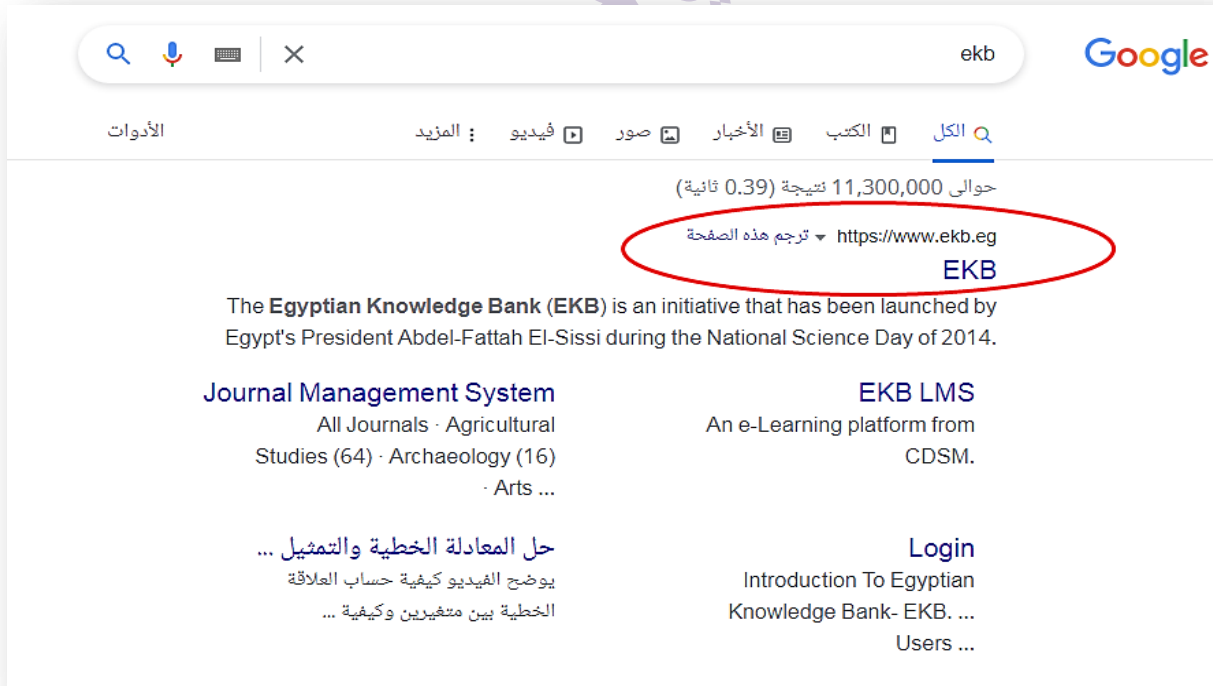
Google

ekb

الكل الكتب الأخبار صور فيديو المزيد الأدوات

حوالى 11,300,000 نتيجة (0.39 ثانية)

https://www.ekb.eg ▾ ترجم هذه الصفحة

EKB

The Egyptian Knowledge Bank (EKB) is an initiative that has been launched by Egypt's President Abdel-Fattah El-Sissi during the National Science Day of 2014.

EKB LMS
An e-Learning platform from CDSM.

Journal Management System
All Journals · Agricultural Studies (64) · Archaeology (16) · Arts ...

Login
Introduction To Egyptian Knowledge Bank- EKB. ... Users ...

حل المعادلة الخطية والتمثيل ...
يوضح الفيديو كيفية حساب العلاقة الخطية بين متغيرين وكيفية ...